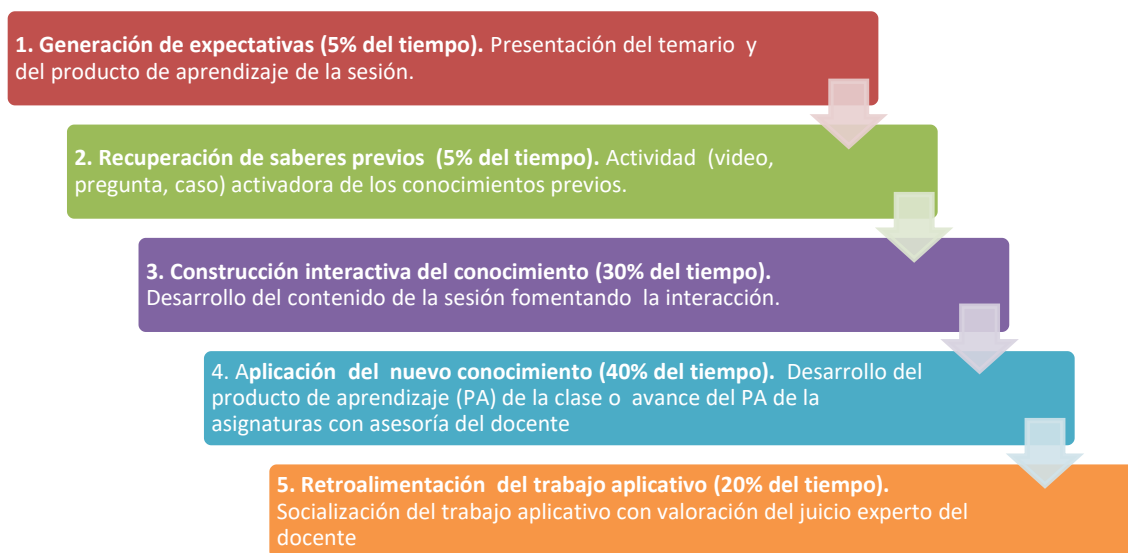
**1. Generación de expectativas (5% del tiempo).** Presentación del temario y del producto de aprendizaje de la sesión.

**2. Recuperación de saberes previos (5% del tiempo).** Actividad (video, pregunta, caso) activadora de los conocimientos previos.

**3. Construcción interactiva del conocimiento (30% del tiempo).** Desarrollo del contenido de la sesión fomentando la interacción.

4. A**plicación del nuevo conocimiento (40% del tiempo).** Desarrollo del producto de aprendizaje (PA) de la clase o avance del PA de la asignaturas con asesoría del docente

**5. Retroalimentación del trabajo aplicativo (20% del tiempo).** Socialización del trabajo aplicativo con valoración del juicio experto del docente